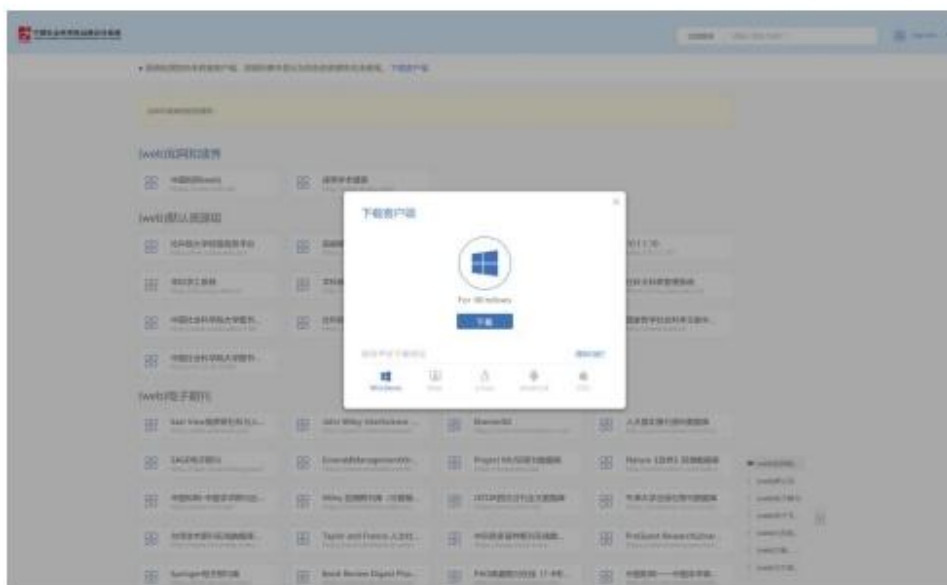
下载客户端

For Windows

下载

Windows

[web]资源列表

[web]默认资源链接

[web]电子期刊

Sage Video
John Wiley InterScience
SAGE电子期刊
Emerald
Wiley
Taylor and Francis
Springer
Book Review Digest Plus
Nature
ProQuest